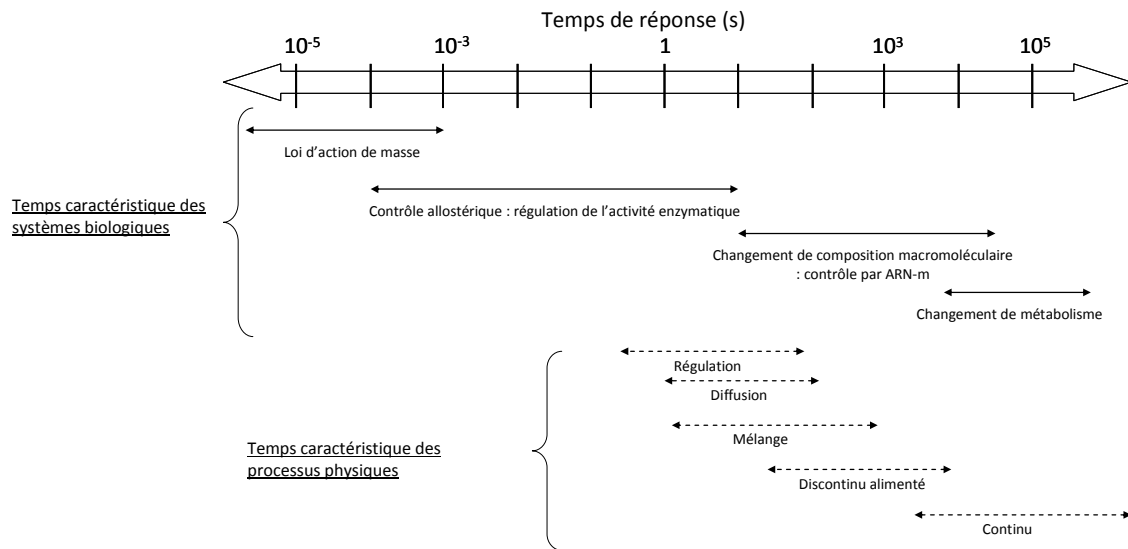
Temps de réponse (s)

$10^{-5}$ $10^{-3}$ 1 $10^{3}$ $10^{5}$

Temps caractéristique des systèmes biologiques

Loi d'action de masse

Contrôle allostérique : régulation de l'activité enzymatique

Changement de composition macromoléculaire : contrôle par ARN-m

Changement de métabolisme

Temps caractéristique des processus physiques

Régulation

Diffusion

Mélange

Discontinu alimenté

Continu